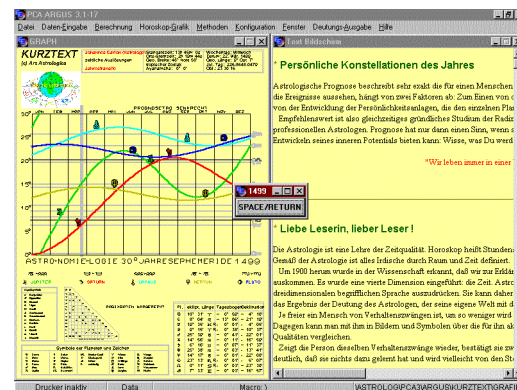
PCA ARGUS 3.1-17

Datei Daten-Eingabe Berechnung Horoskop-Grafik Methoden Konfiguration Fenster Deutungs-Ausgabe Hilfe

GRAPH

KURZTEXT
(c) Ars Astrologica

ASTRO-NOMIE-LOGIE 30° JAHRESEPHEMERIDE 1499

Text Bildschirm

* Persönliche Konstellationen des Jahres

Astrologische Prognose beschreibt sehr exakt die für einen Menschen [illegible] die Ereignisse aussehen, hängt von zwei Faktoren ab: Zum Einen von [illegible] von der Entwicklung der Persönlichkeitsanlagen, die den einzelnen Pla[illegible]
Empfehlenswert ist also gleichzeitiges gründliches Studium der Radix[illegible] professionellen Astrologen. Prognose hat nur dann einen Sinn, wenn s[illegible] Entwickeln seines inneren Potentials bieten kann: Wisse, was Du werd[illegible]

"Wir leben immer in einer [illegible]

1499
SPACE/RETURN

* Liebe Leserin, lieber Leser !

Die Astrologie ist eine Lehre der Zeitqualität. Horoskop heißt Stunden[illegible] Gemäß der Astrologie ist alles Irdische durch Raum und Zeit definiert.
Um 1900 herum wurde in der Wissenschaft erkannt, daß wir zur Erklär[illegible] auskommen. Es wurde eine vierte Dimension eingeführt: die Zeit. Astro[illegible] dreidimensionalen begrifflichen Sprache auszudrücken. Sie kann daher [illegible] das Ergebnis der Deutung des Astrologen, der seine eigene Welt mit d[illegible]
Je freier ein Mensch von Verhaltenszwängen ist, um so weniger wird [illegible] Dagegen kann man mit ihm in Bildern und Symbolen über die für ihn ak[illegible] Qualitäten vergleiche.
Zeigt die Person dieselben Verhaltenszwänge wieder, bestätigt sie sow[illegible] deutlich, daß sie nichts dazu gelernt hat und wird vielleicht von den Ste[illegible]

Drucker inaktiv | Daten | Macro: | \ASTROLOG\PCA3\ARGUS\KURZTEXT\GRAPH